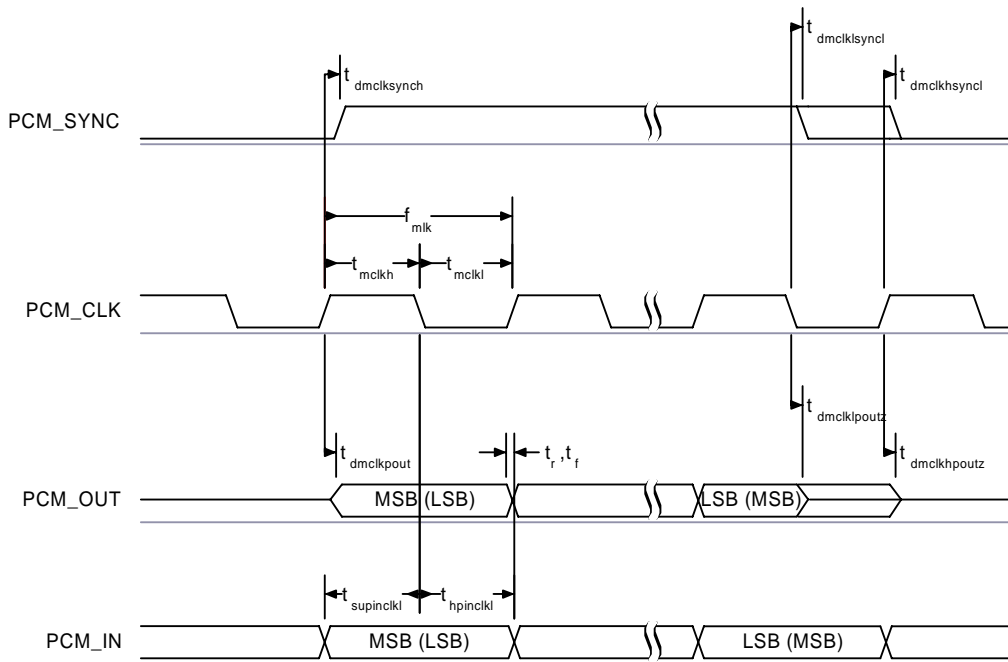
$t_{dmclklsyncl}$

$t_{dmclksynch}$

$t_{dmclkhsyncl}$

PCM_SYNC

$f_{mlk}$

$t_{mclkh}$

$t_{mclkl}$

PCM_CLK

$t_{dmclklpoutz}$

$t_{dmclkpout}$

$t_r, t_f$

$t_{dmclkhpoutz}$

PCM_OUT

MSB (LSB)

LSB (MSB)

$t_{supinclkl}$

$t_{hpinclkl}$

PCM_IN

MSB (LSB)

LSB (MSB)